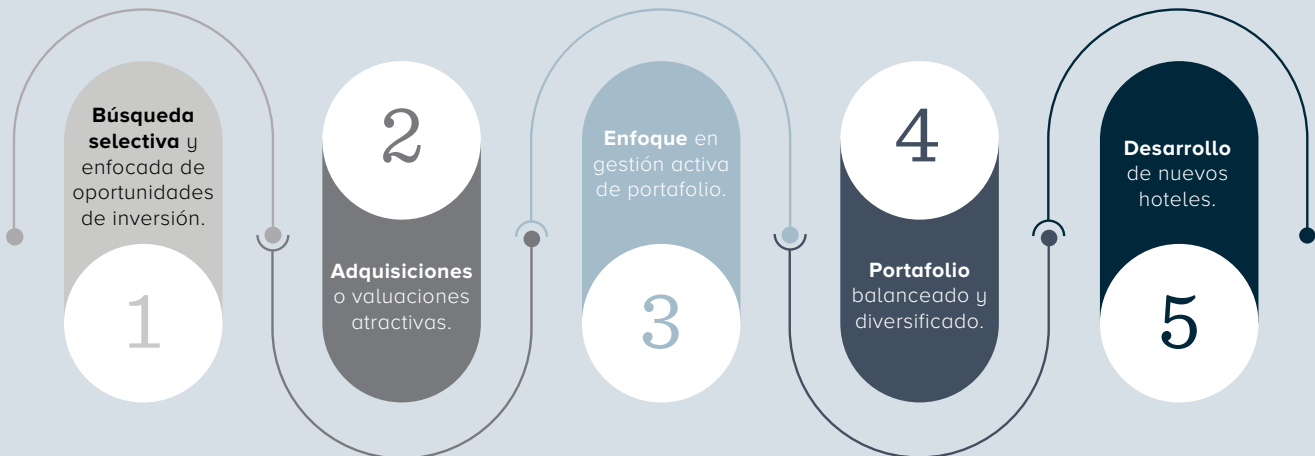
Búsqueda selectiva y enfocada de oportunidades de inversión.

1

2

Adquisiciones o valuaciones atractivas.

Enfoque en gestión activa de portafolio.

3

4

Portafolio balanceado y diversificado.

Desarrollo de nuevos hoteles.

5